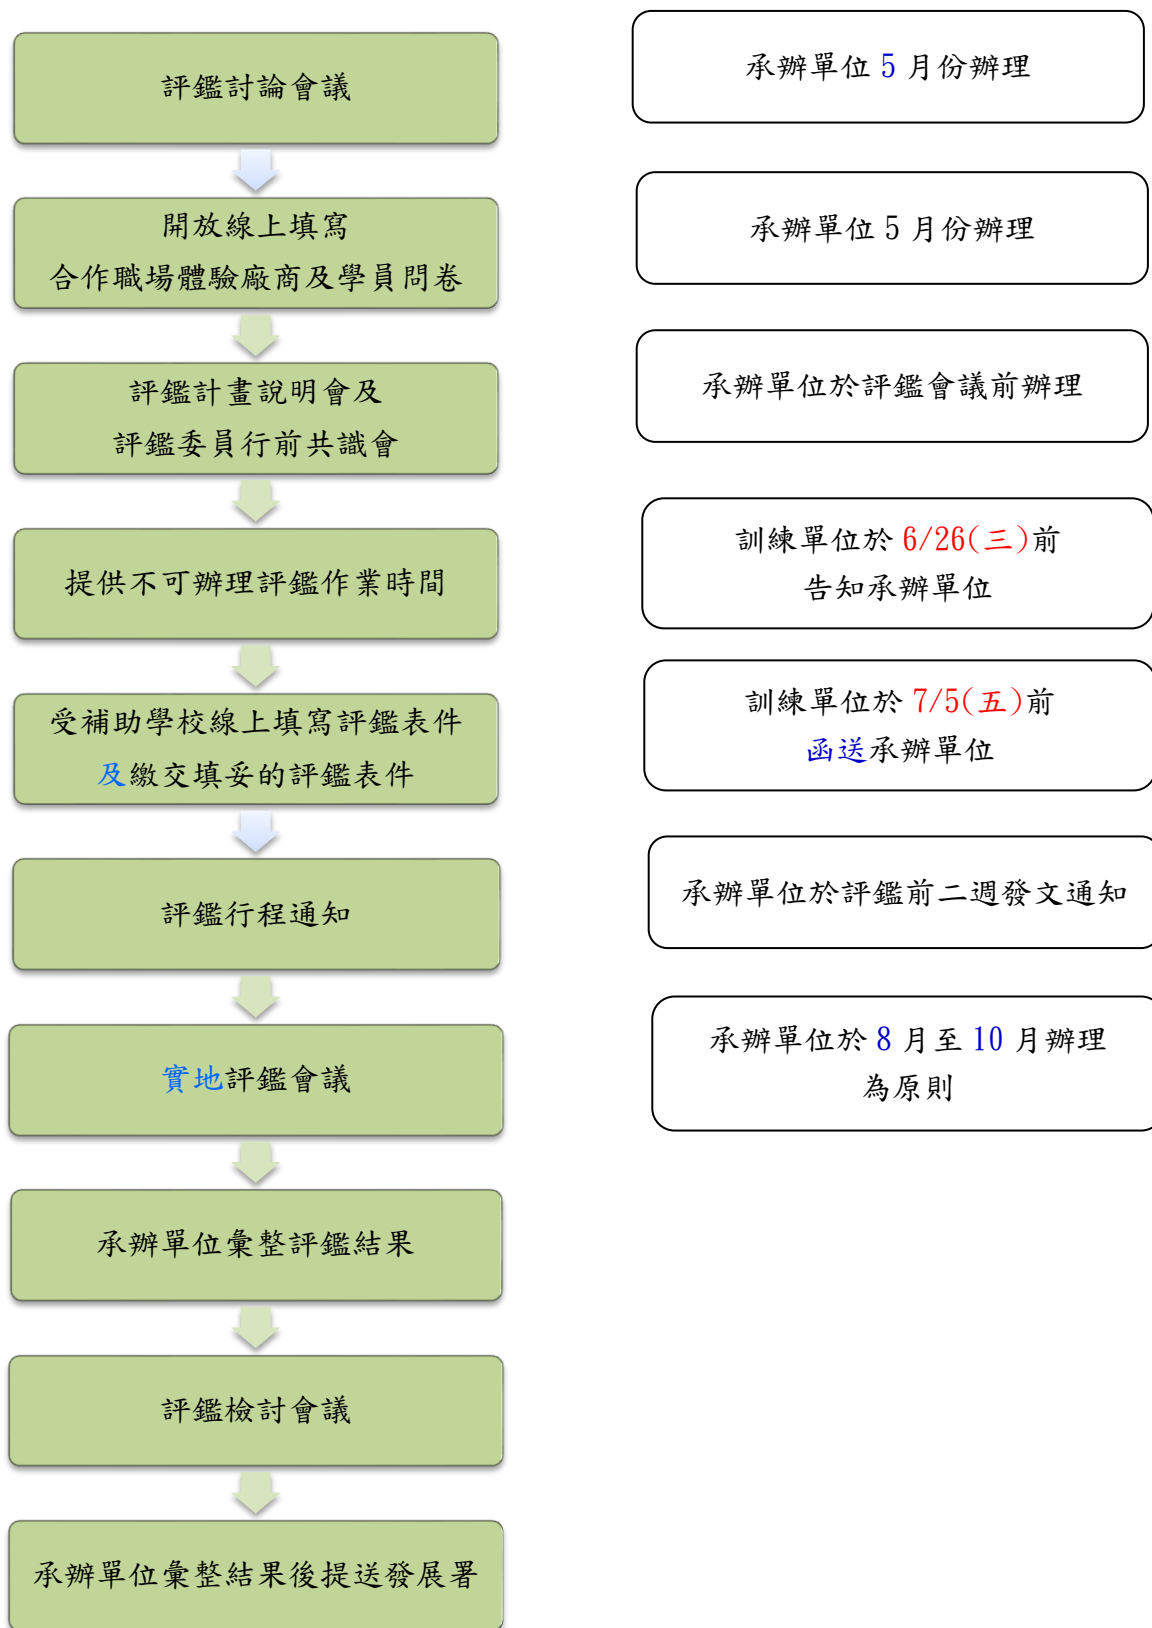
評鑑討論會議

承辦單位 5 月份辦理

開放線上填寫
合作職場體驗廠商及學員問卷

承辦單位 5 月份辦理

評鑑計畫說明會及
評鑑委員行前共識會

承辦單位於評鑑會議前辦理

提供不可辦理評鑑作業時間

訓練單位於 6/26(三)前
告知承辦單位

受補助學校線上填寫評鑑表件
及繳交填妥的評鑑表件

訓練單位於 7/5(五)前
函送承辦單位

評鑑行程通知

承辦單位於評鑑前二週發文通知

實地評鑑會議

承辦單位於 8 月至 10 月辦理
為原則

承辦單位彙整評鑑結果

評鑑檢討會議

承辦單位彙整結果後提送發展署